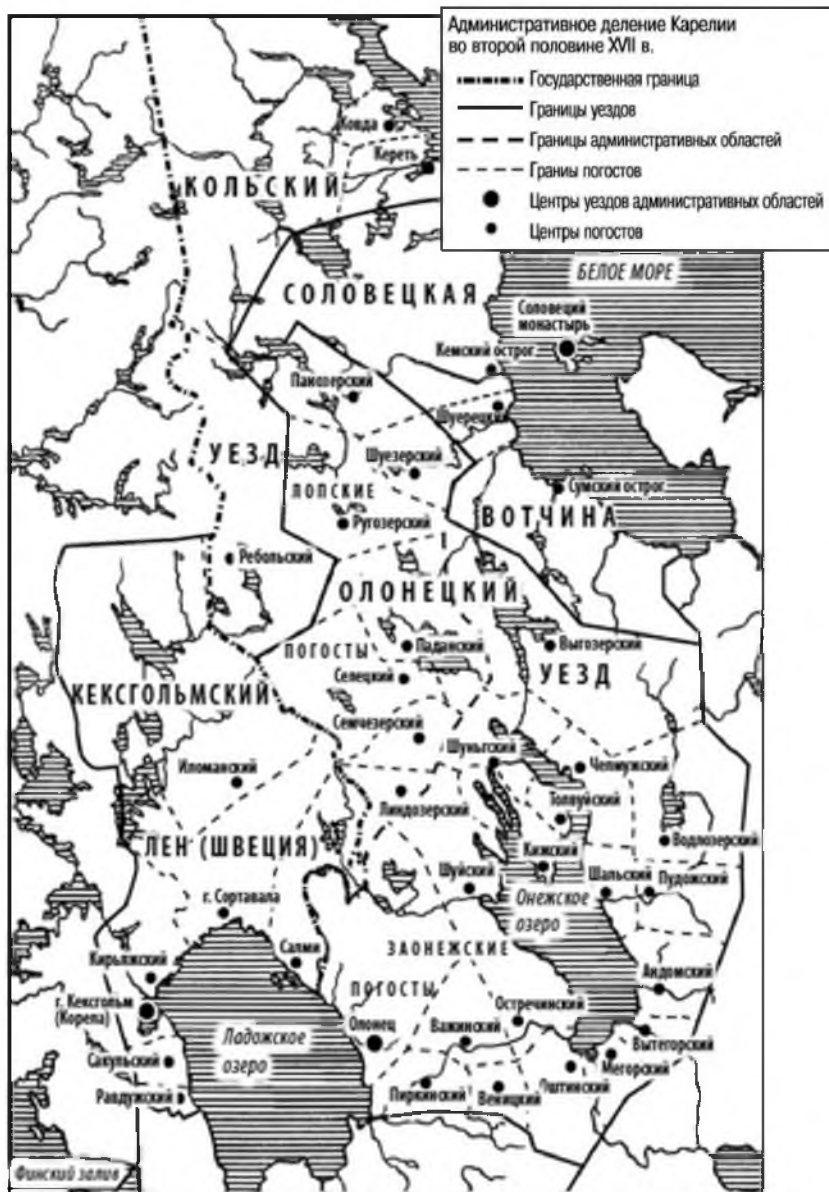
Административное деление Карелии во второй половине XVII в.

Государственная граница
Границы уездов
Границы административных областей
Граниы погостов
Центры уездов административных областей
Центры погостов

Ковда
Кереть
КОЛЬСКИЙ
БЕЛОЕ МОРЕ
СОЛОВЕЦКАЯ
Соловеций монастырь
Кемский острог
Паноозерский
Шуерецкий
УЕЗД
Шуезерский
ЛОПСКИЕ
Сумский острог
Ругозерский
ВОТЧИНА
Ребольский
ОЛОНЕЦКИЙ
ПОГОСТЫ
Паданский
Выгозерский
Селецкий
УЕЗД
КЕКСГОЛЬМСКИЙ
Семчезерский
Шуньгский
Челмужский
Иломанский
Линдозерский
Толвуйский
Водлозерский
ЛЕН (ШВЕЦИЯ)
Кижский
Шуйский
Шальский
Пудожский
Онежское озеро
г. Сортавала
Салми
ЗАОНЕЖСКИЕ
Кирьяжский
Андомский
ПОГОСТЫ
Остречинский
г. Кексгольм (Корела)
Олонец
Важинский
Вытегорский
Ладожское озеро
Сакульский
Мегорский
Оштинский
Равдужский
Пиркинский
Веницкий
Финский залив